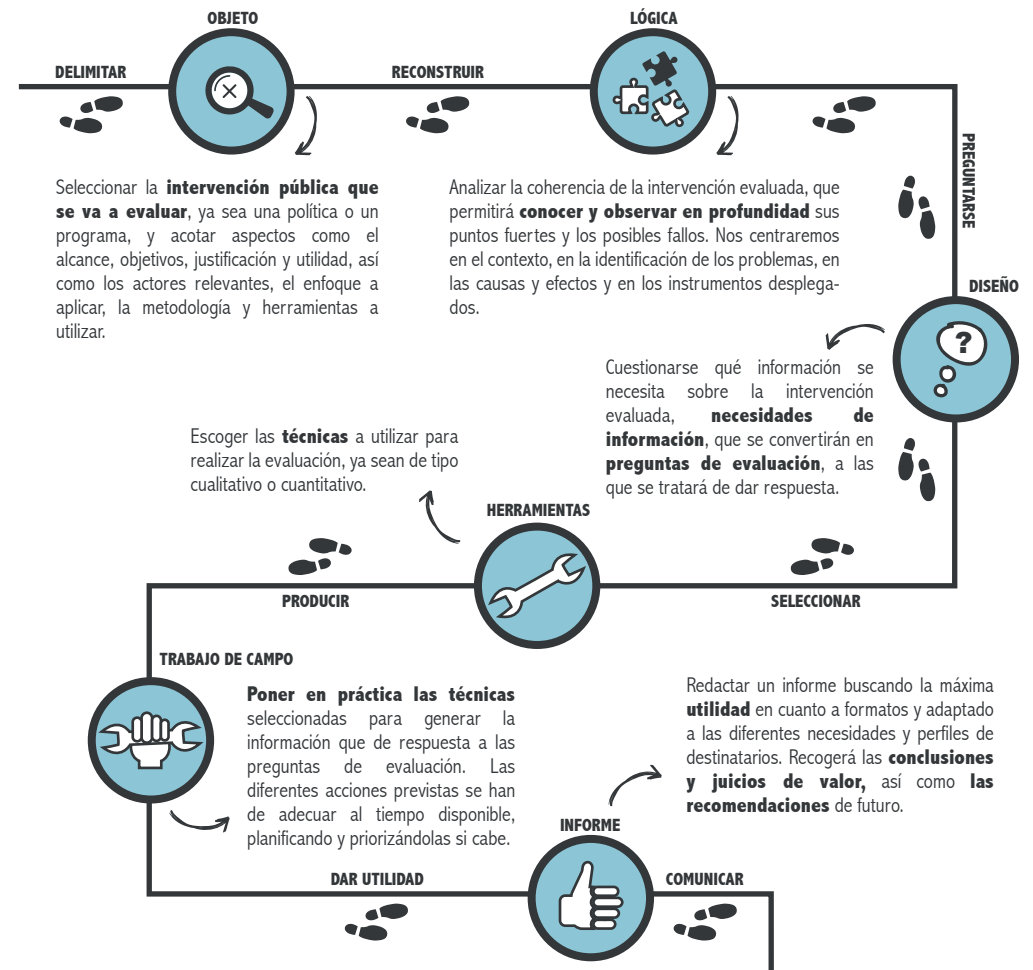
OBJETO

DELIMITAR

RECONSTRUIR

LÓGICA

Seleccionar la **intervención pública que se va a evaluar**, ya sea una política o un programa, y acotar aspectos como el alcance, objetivos, justificación y utilidad, así como los actores relevantes, el enfoque a aplicar, la metodología y herramientas a utilizar.

Analizar la coherencia de la intervención evaluada, que permitirá **conocer y observar en profundidad** sus puntos fuertes y los posibles fallos. Nos centraremos en el contexto, en la identificación de los problemas, en las causas y efectos y en los instrumentos desplegados.

PREGUNTARSE

DISEÑO

Cuestionarse qué información se necesita sobre la intervención evaluada, **necesidades de información**, que se convertirán en **preguntas de evaluación**, a las que se tratará de dar respuesta.

Escoger las **técnicas** a utilizar para realizar la evaluación, ya sean de tipo cualitativo o cuantitativo.

HERRAMIENTAS

PRODUCIR

SELECCIONAR

TRABAJO DE CAMPO

**Poner en práctica las técnicas** seleccionadas para generar la información que de respuesta a las preguntas de evaluación. Las diferentes acciones previstas se han de adecuar al tiempo disponible, planificando y priorizándolas si cabe.

Redactar un informe buscando la máxima **utilidad** en cuanto a formatos y adaptado a las diferentes necesidades y perfiles de destinatarios. Recogerá las **conclusiones y juicios de valor,** así como **las recomendaciones** de futuro.

INFORME

DAR UTILIDAD

COMUNICAR